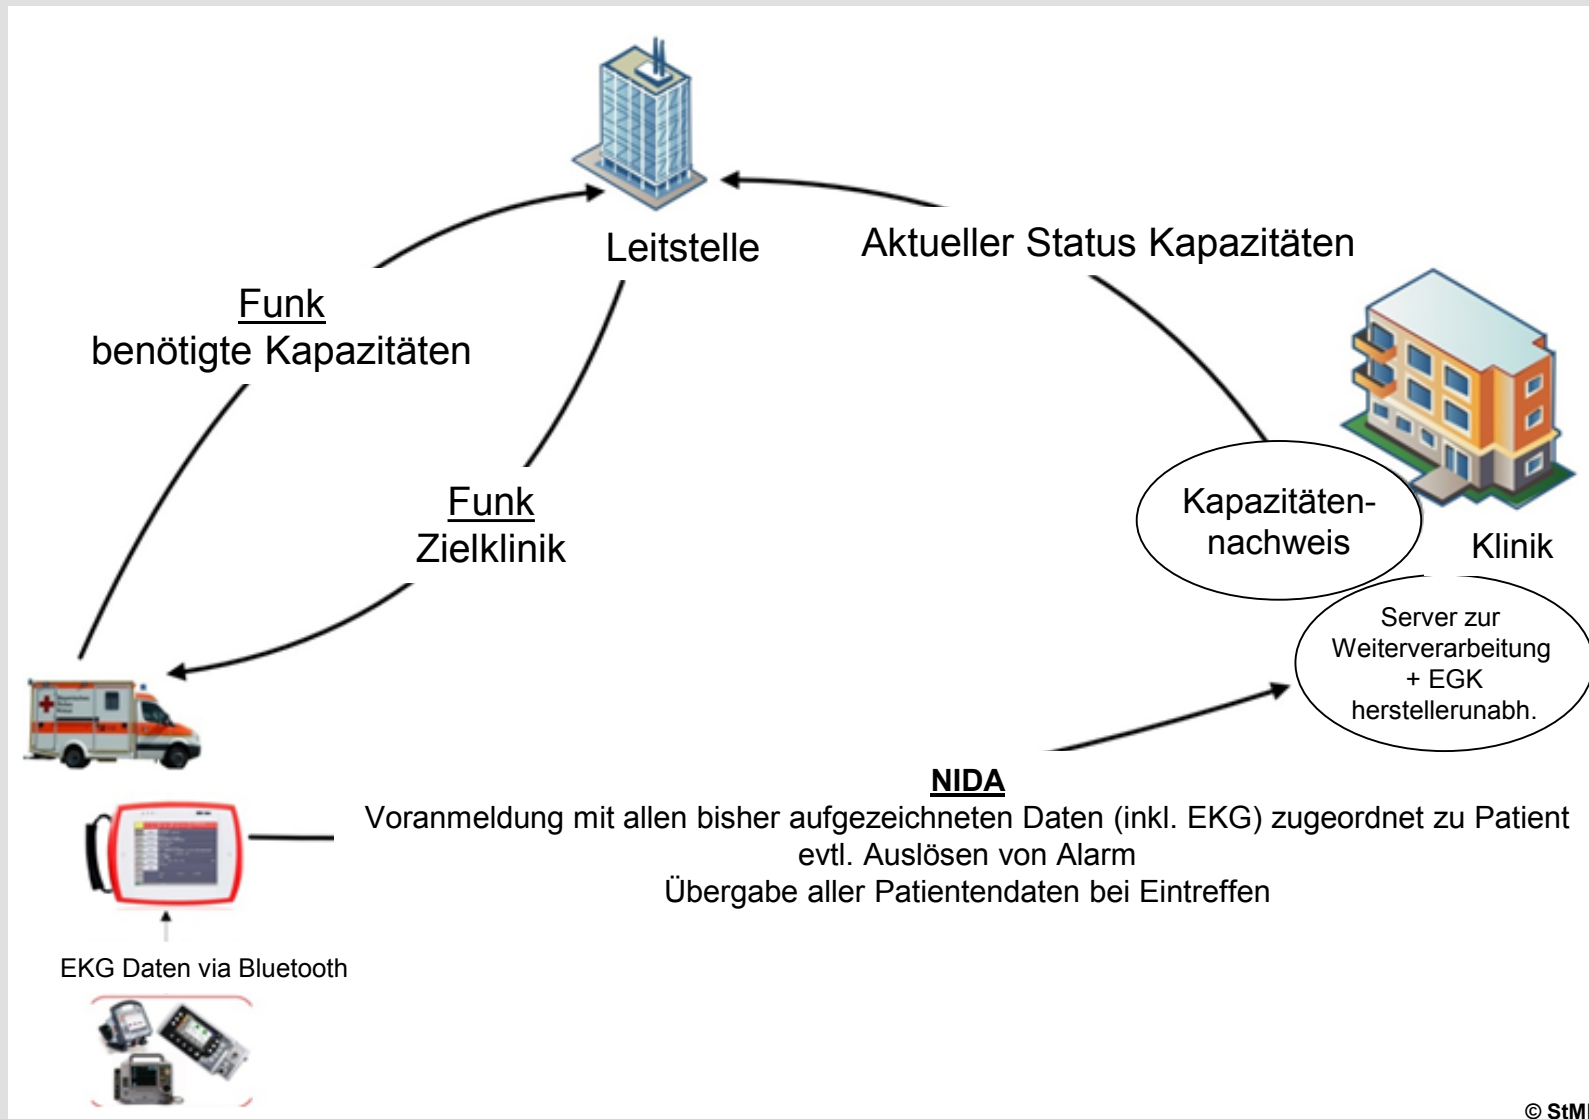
Leitstelle

Aktueller Status Kapazitäten

Funk
benötigte Kapazitäten

Funk
Zielklinik

Kapazitäten-nachweis

Klinik

Server zur Weiterverarbeitung + EGK herstellerunabh.

NIDA
Voranmeldung mit allen bisher aufgezeichneten Daten (inkl. EKG) zugeordnet zu Patient
evtl. Auslösen von Alarm
Übergabe aller Patientendaten bei Eintreffen

EKG Daten via Bluetooth

© StMI